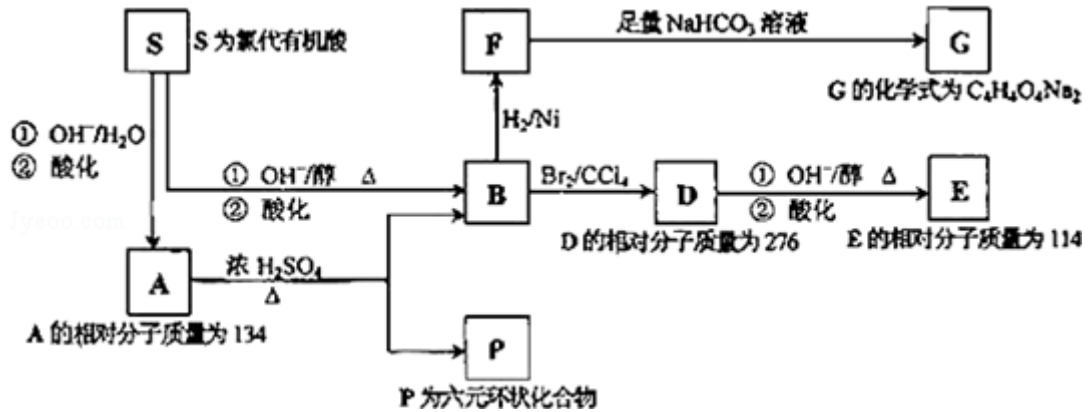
S
S 为氯代有机酸

F
足量 $NaHCO_3$ 溶液
G
G 的化学式为 $C_4H_4O_4Na_2$

① $OH^-/H_2O$
② 酸化

$H_2/Ni$

① $OH^-$/醇 Δ
② 酸化

B
$Br_2/CCl_4$
D
① $OH^-$/醇 Δ
② 酸化
E

jyeoo.com

A
浓 $H_2SO_4$
Δ

D 的相对分子质量为 276
E 的相对分子质量为 114

A 的相对分子质量为 134

P
P 为六元环状化合物